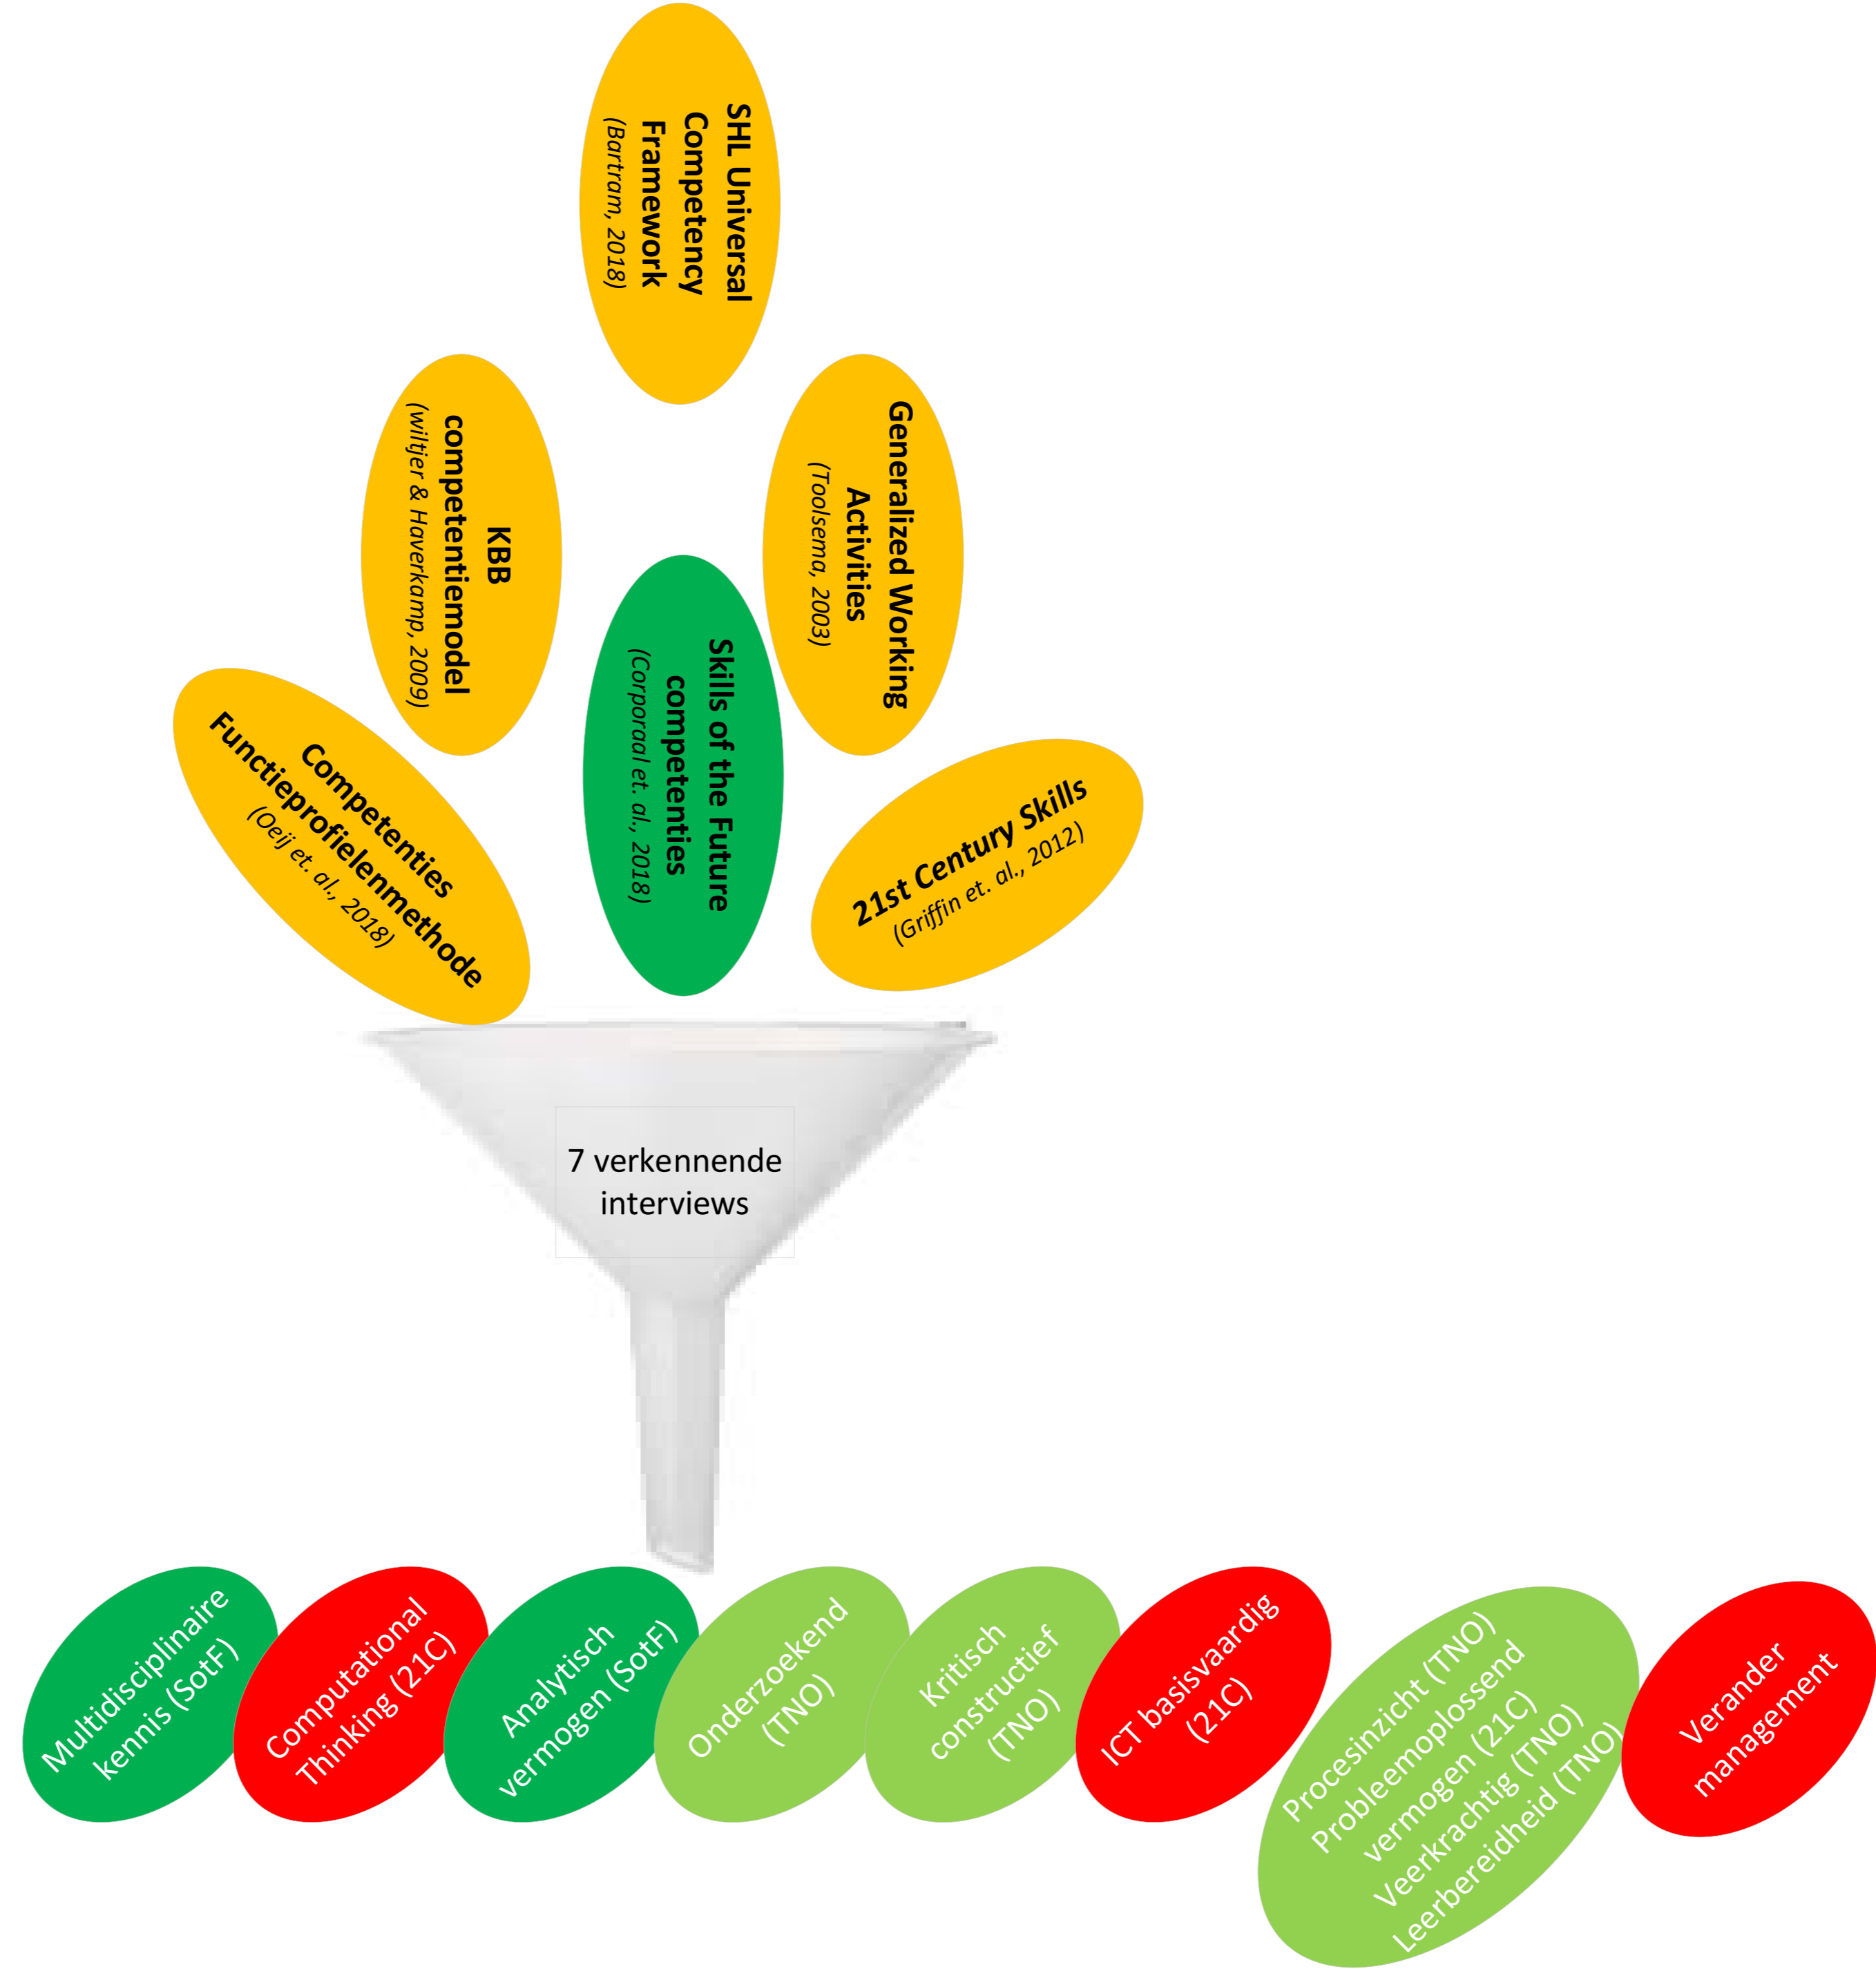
SHL Universal Competency Framework
(Bartram, 2018)

KBB competentiemodel
(wiltjer & Haverkamp, 2009)

Generalized Working Activities
(Toolsema, 2003)

Competenties Functieprofielenmethode
(Oeij et. al., 2018)

Skills of the Future competenties
(Corporaal et. al., 2018)

21st Century Skills
(Griffin et. al., 2012)

7 verkennende interviews

Multidisciplinaire kennis (SotF)

Computational Thinking (21C)

Analytisch vermogen (SotF)

Onderzoekend (TNO)

Kritisch constructief (TNO)

ICT basisvaardig (21C)

Procesinzicht (TNO)
Probleemoplossend vermogen (21C)
Veerkrachtig (TNO)
Leerbereidheid (TNO)

Verander management